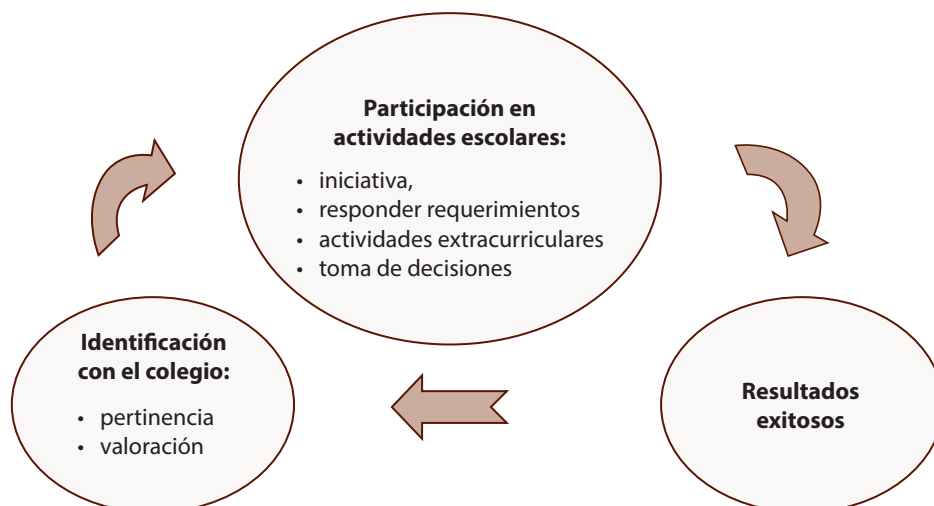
Participación en actividades escolares:

- iniciativa,
- responder requerimientos
- actividades extracurriculares
- toma de decisiones

Identificación con el colegio:

- pertinencia
- valoración

Resultados exitosos